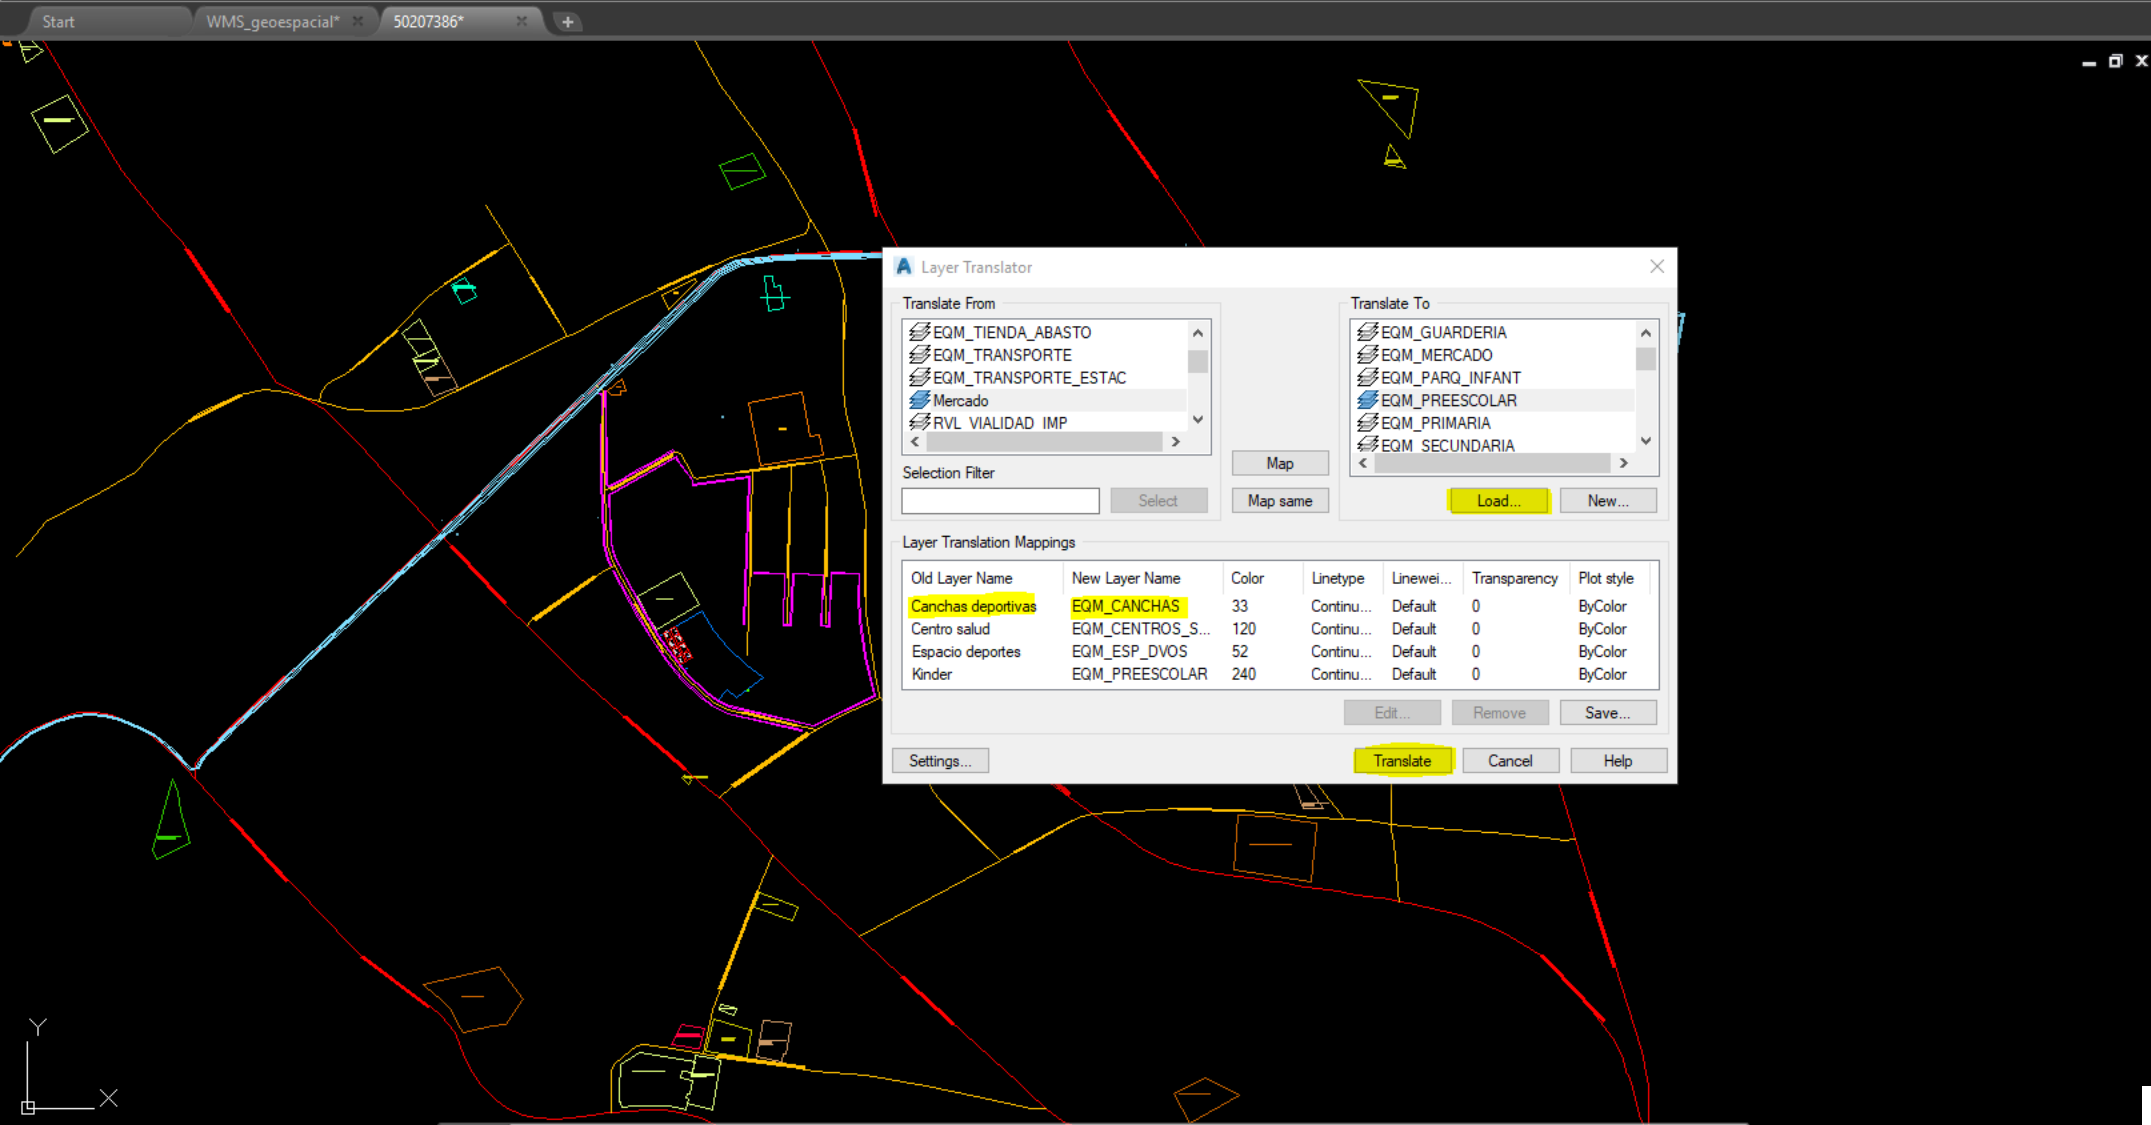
Start
WMS_geoespacial*
50207386*

Layer Translator

Translate From
EQM_TIENDA_ABASTO
EQM_TRANSPORTE
EQM_TRANSPORTE_ESTAC
Mercado
RVL_VIALIDAD_IMP

Selection Filter
Select

Map
Map same

Translate To
EQM_GUARDERIA
EQM_MERCADO
EQM_PARQ_INFANT
EQM_PREESCOLAR
EQM_PRIMARIA
EQM_SECUNDARIA

Load...
New...

Layer Translation Mappings

| Old Layer Name | New Layer Name | Color | Linetype | Linewei... | Transparency | Plot style |
|---|---|---|---|---|---|---|
| Canchas deportivas | EQM_CANCHAS | 33 | Continu... | Default | 0 | ByColor |
| Centro salud | EQM_CENTROS_S... | 120 | Continu... | Default | 0 | ByColor |
| Espacio deportes | EQM_ESP_DVOS | 52 | Continu... | Default | 0 | ByColor |
| Kinder | EQM_PREESCOLAR | 240 | Continu... | Default | 0 | ByColor |

Edit...
Remove
Save...

Settings...
Translate
Cancel
Help

Y
X